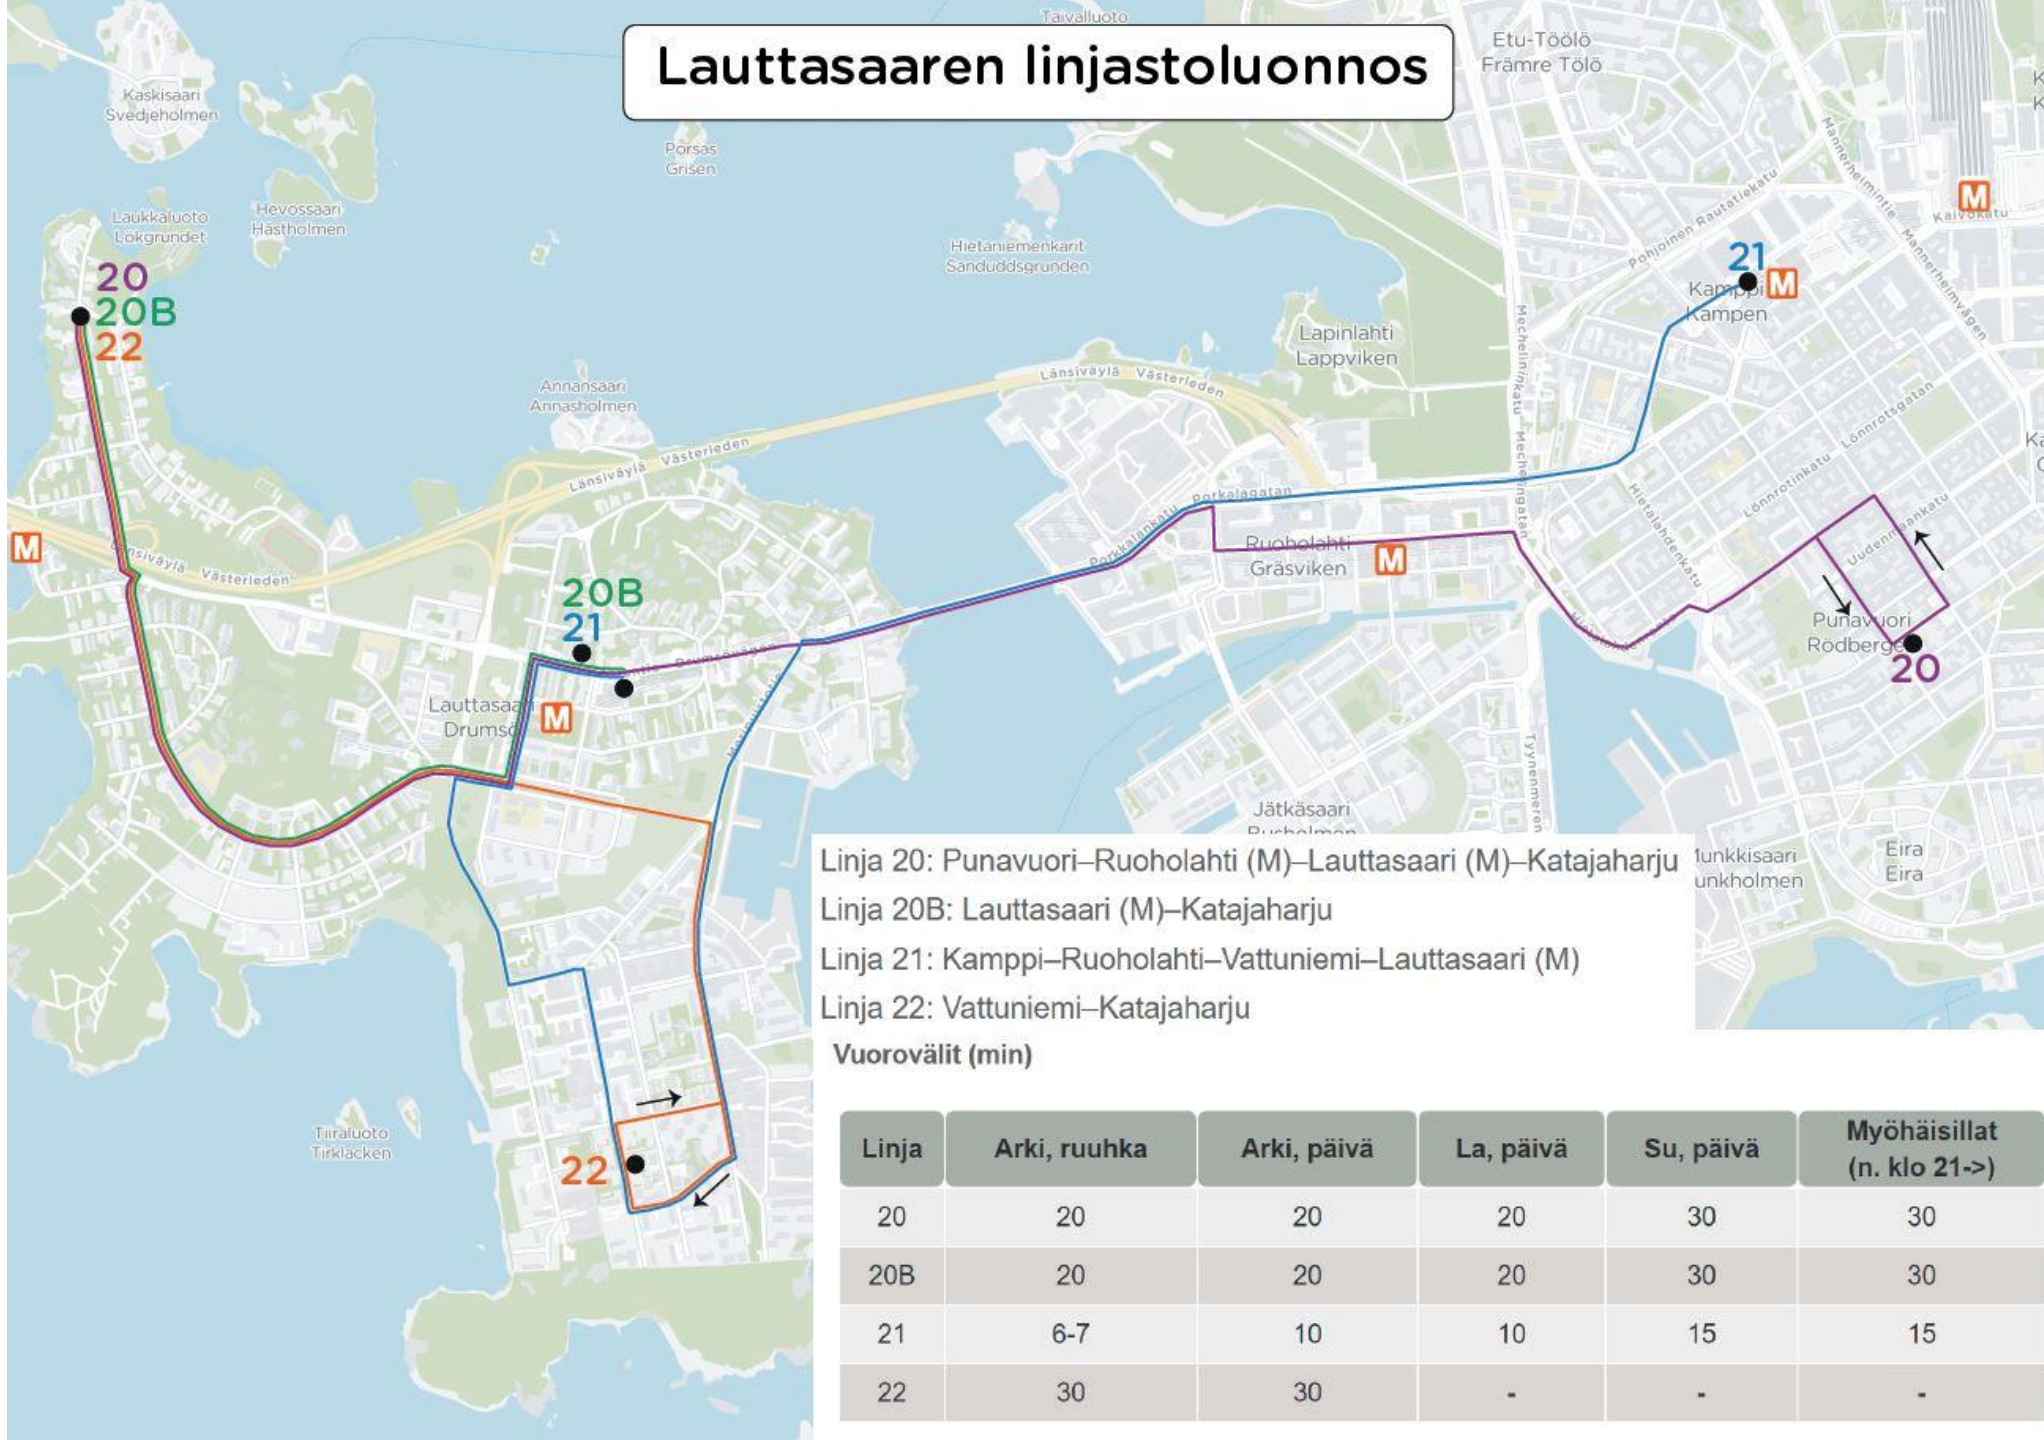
Lauttasaaren linjastoluonnos

Taivalluoto
Etu-Töölö
Främre Tölö
Kaskisaari
Svedjeholmen
Porsas
Grisen
Laukkaluoto
Lökgrundet
Hevossaari
Hästholmen
Hietaniemenkarit
Sanduddsgrunden
Pohjoinen Rautatiekatu
Mannerheimintie
Mannerheimvägen
Kalevankatu
Kamppi
Kampen
Lapinlahti
Lappviken
Annansaari
Annasholmen
Länsiväylä Västerleden
Mechelininkatu
Mechelingatan
Lönnrotinkatu
Lönnrotsgatan
Porkalagatan
Porkkalankatu
Ruoholahti
Gräsviken
Hietalahdenkatu
Uudenmaankatu
Punavuori
Rödbergen
Lauttasaari
Drumsö
Tyynenmerenkatu
Jätkäsaari
Busholmen
Munkkisaari
Munkholmen
Eira
Eira
Tiiraluoto
Tirklacken

20
20B
22
20B
21
21
20
22

Linja 20: Punavuori–Ruoholahti (M)–Lauttasaari (M)–Katajaharju
Linja 20B: Lauttasaari (M)–Katajaharju
Linja 21: Kamppi–Ruoholahti–Vattuniemi–Lauttasaari (M)
Linja 22: Vattuniemi–Katajaharju

Vuorovälit (min)

| Linja | Arki, ruuhka | Arki, päivä | La, päivä | Su, päivä | Myöhäisillat (n. klo 21->) |
|---|---|---|---|---|---|
| 20 | 20 | 20 | 20 | 30 | 30 |
| 20B | 20 | 20 | 20 | 30 | 30 |
| 21 | 6-7 | 10 | 10 | 15 | 15 |
| 22 | 30 | 30 | - | - | - |